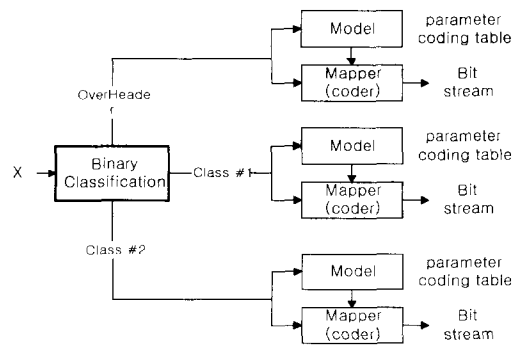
X

Binary Classification

OverHeade r

Model

parameter coding table

Mapper (coder)

Bit stream

Class #1

Model

parameter coding table

Mapper (coder)

Bit stream

Class #2

Model

parameter coding table

Mapper (coder)

Bit stream